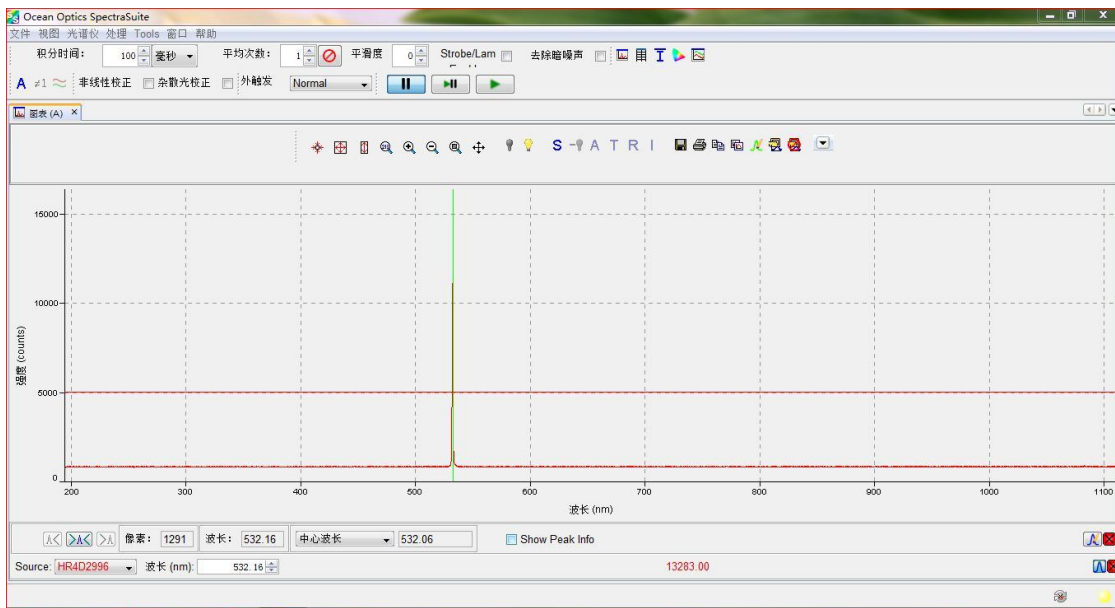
Ocean Optics SpectraSuite
文件 视图 光谱仪 处理 Tools 窗口 帮助
积分时间: 100 毫秒 平均次数: 1 平滑度 0 Strobe/Lam 去除暗噪声
A 非线性校正 杂散光校正 外触发 Normal
图表 (A) ×
S A T R I
15000
10000
5000
0
强度 (counts)
200 300 400 500 600 700 800 900 1000 1100
波长 (nm)
像素: 1291 波长: 532.16 中心波长 532.06 Show Peak Info
Source: HR4D2996 波长 (nm): 532.16 13283.00